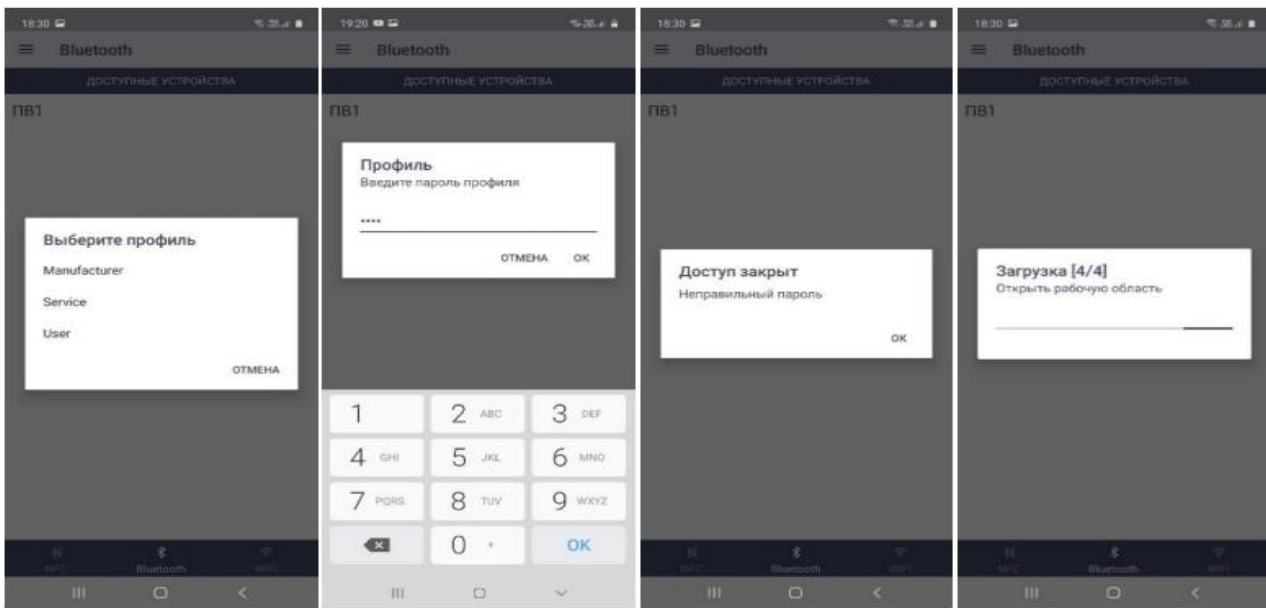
18:30

Bluetooth

ДОСТУПНЫЕ УСТРОЙСТВА

ПВ1

Выберите профиль

Manufacturer

Service

User

ОТМЕНА

NFC Bluetooth WiFi

19:20

Bluetooth

ДОСТУПНЫЕ УСТРОЙСТВА

ПВ1

Профиль

Введите пароль профиля

****

ОТМЕНА OK

1 | 2 ABC | 3 DEF
4 GHI | 5 JKL | 6 MNO
7 PQRS | 8 TUV | 9 WXYZ
0 + | OK

18:30

Bluetooth

ДОСТУПНЫЕ УСТРОЙСТВА

ПВ1

Доступ закрыт

Неправильный пароль

OK

NFC Bluetooth WiFi

18:30

Bluetooth

ДОСТУПНЫЕ УСТРОЙСТВА

ПВ1

Загрузка [4/4]

Открыть рабочую область

NFC Bluetooth WiFi